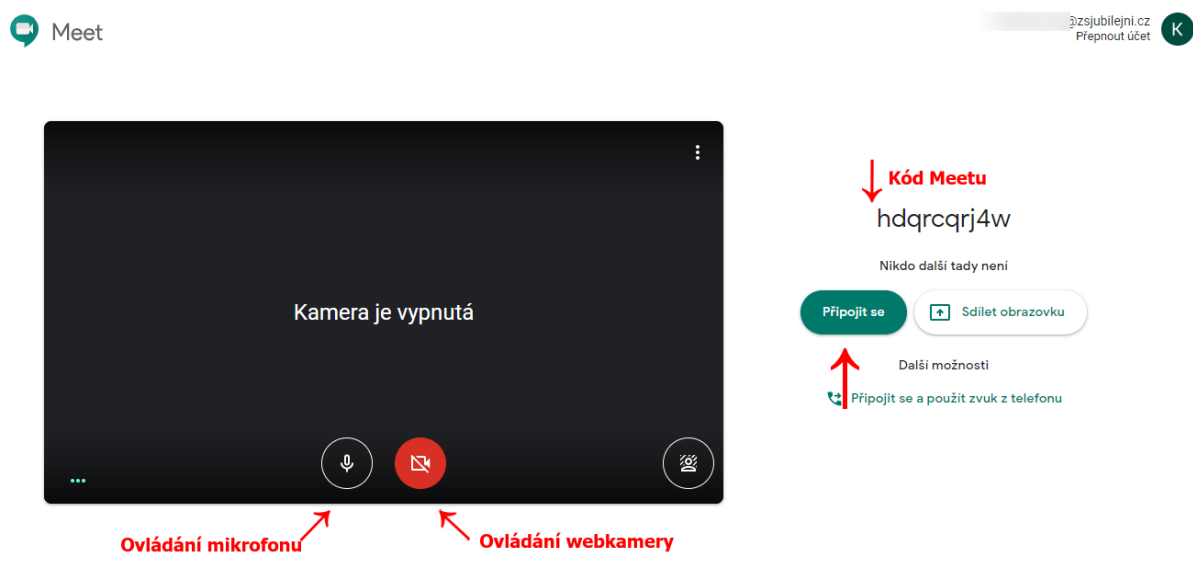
Meet

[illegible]@zsjubilejni.cz
Přepnout účet
K

Kamera je vypnutá

Kód Meetu
hdqrcqrj4w

Nikdo další tady není

Připojit se
Sdílet obrazovku

Další možnosti

Připojit se a použít zvuk z telefonu

Ovládání mikrofonu
Ovládání webkamery